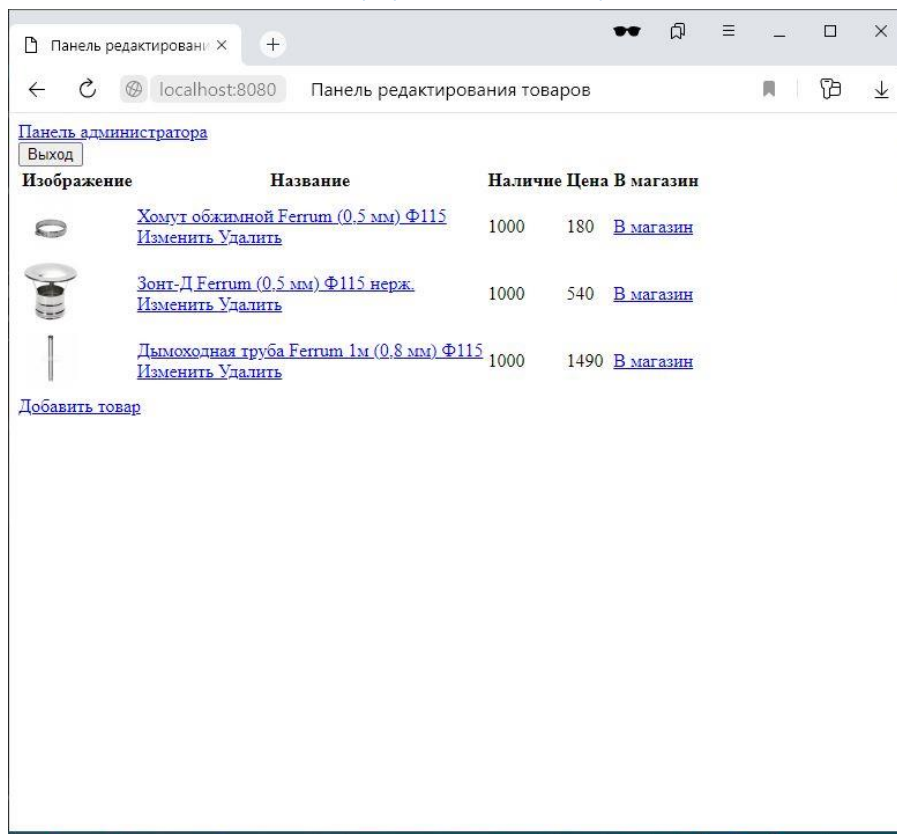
Панель редактировани ×
+
localhost:8080 Панель редактирования товаров

Панель администратора
Выход

| Изображение | Название | Наличие | Цена | В магазин |
|---|---|---|---|---|
| | Хомут обжимной Ferrum (0,5 мм) Ф115 Изменить Удалить | 1000 | 180 | В магазин |
| | Зонт-Д Ferrum (0,5 мм) Ф115 нерж. Изменить Удалить | 1000 | 540 | В магазин |
| | Дымоходная труба Ferrum 1м (0,8 мм) Ф115 Изменить Удалить | 1000 | 1490 | В магазин |

Добавить товар